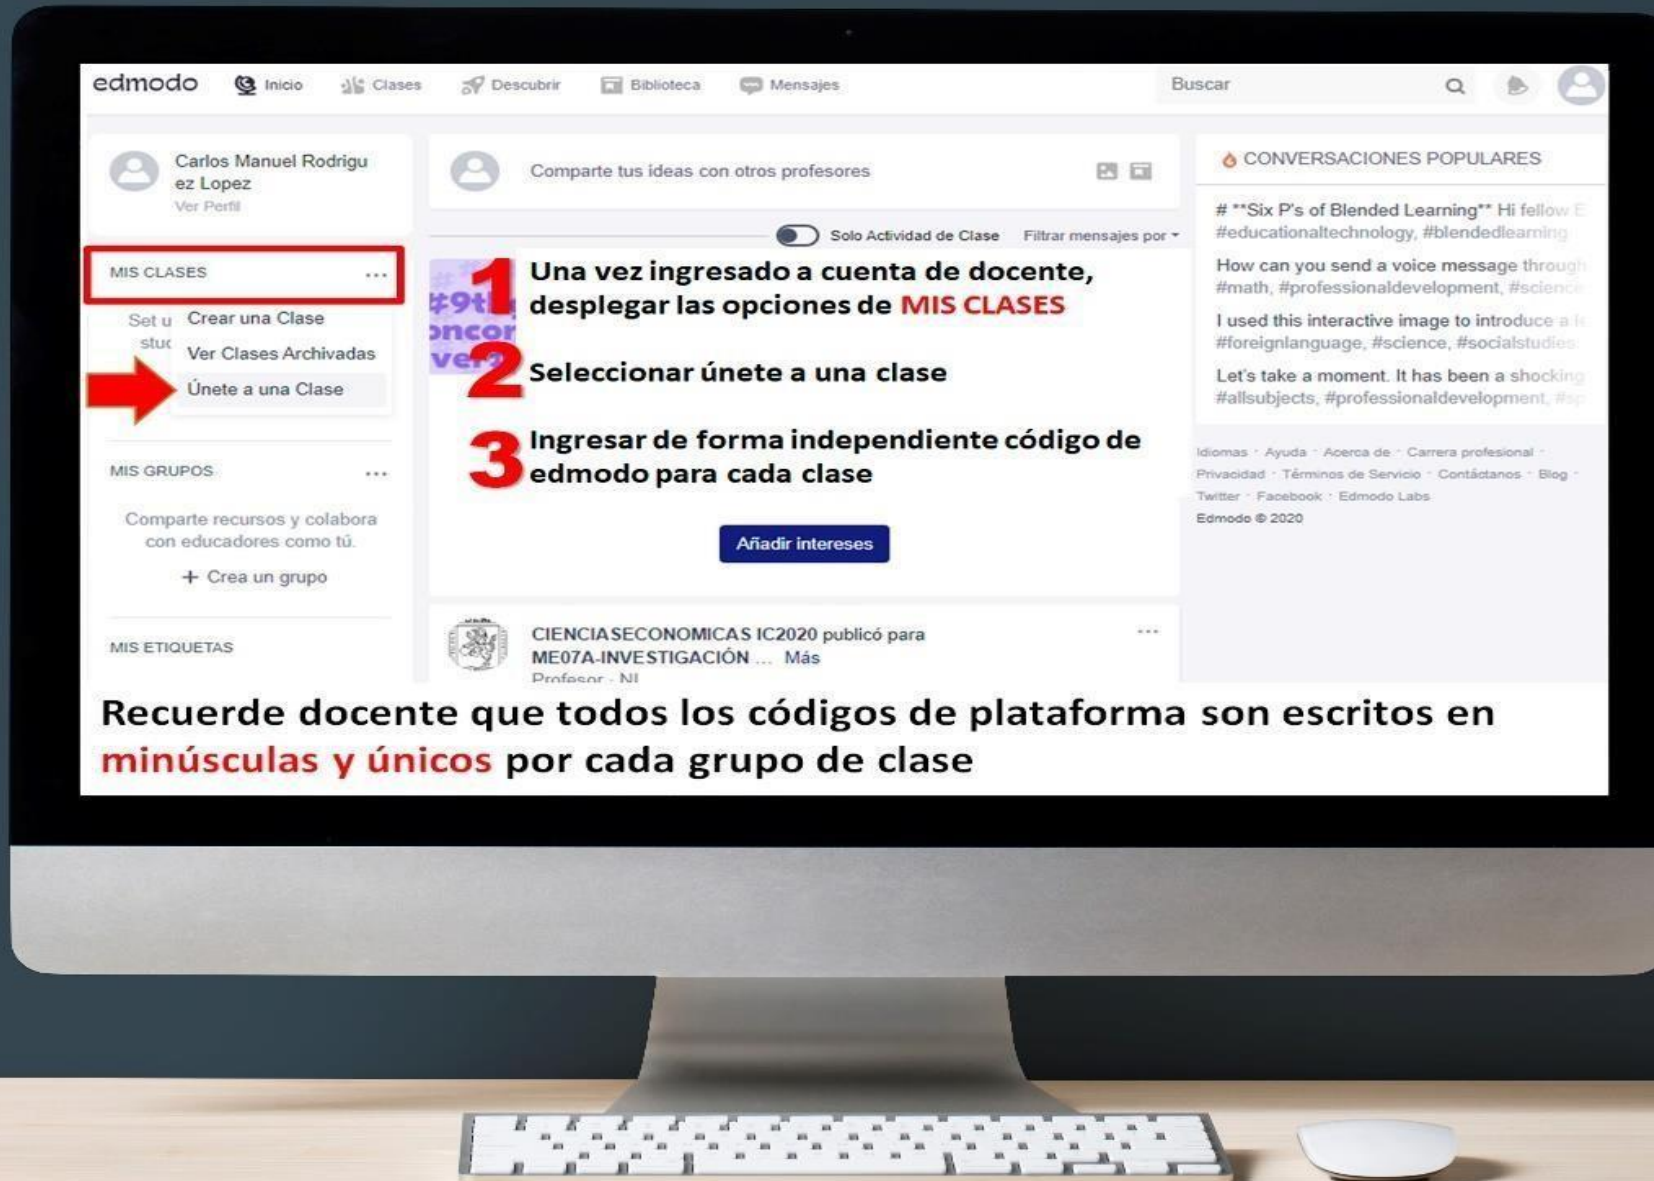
edmodo Inicio Clases Descubrir Biblioteca Mensajes Buscar

Carlos Manuel Rodriguez Lopez
Ver Perfil

MIS CLASES ...

Set u stuc
Crear una Clase
Ver Clases Archivadas
Únete a una Clase

MIS GRUPOS ...

Comparte recursos y colabora con educadores como tú.
+ Crea un grupo

MIS ETIQUETAS

Comparte tus ideas con otros profesores

Solo Actividad de Clase Filtrar mensajes por

#9t oncor ver

1 Una vez ingresado a cuenta de docente, desplegar las opciones de MIS CLASES

2 Seleccionar únete a una clase

3 Ingresar de forma independiente código de edmodo para cada clase

Añadir intereses

CIENCIASECONOMICAS IC2020 publicó para ME07A-INVESTIGACIÓN ... Más
Profesor · NI

CONVERSACIONES POPULARES

# **Six P's of Blended Learning** Hi fellow E
#educationaltechnology, #blendedlearning

How can you send a voice message through
#math, #professionaldevelopment, #science

I used this interactive image to introduce a
#foreignlanguage, #science, #socialstudies

Let's take a moment. It has been a shocking
#allsubjects, #professionaldevelopment, #sp

Idiomas · Ayuda · Acerca de · Carrera profesional · Privacidad · Términos de Servicio · Contáctanos · Blog · Twitter · Facebook · Edmodo Labs
Edmodo © 2020

Recuerde docente que todos los códigos de plataforma son escritos en minúsculas y únicos por cada grupo de clase